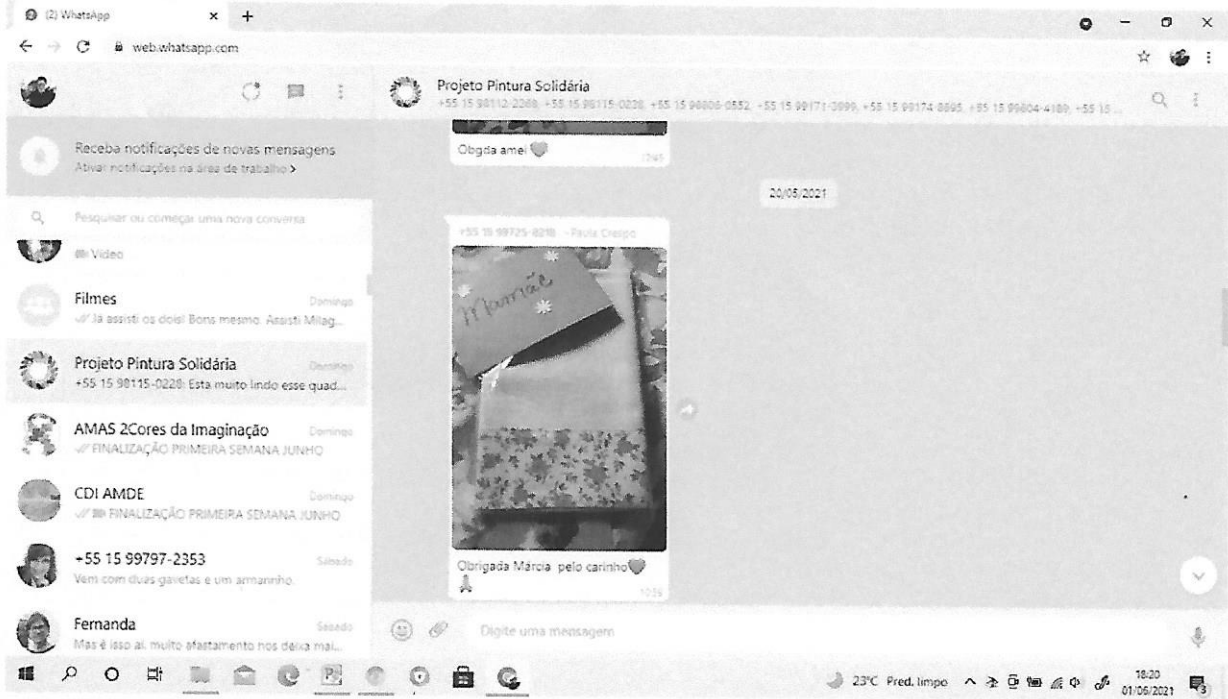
(2) WhatsApp
web.whatsapp.com

Projeto Pintura Solidária
+55 15 98112-2268, +55 15 98115-0228, +55 15 96806-0552, +55 15 99171-2899, +55 15 99174-8895, +55 15 99804-4189, +55 15 ...

Receba notificações de novas mensagens
Ativar notificações na área de trabalho >

Pesquisar ou começar uma nova conversa

Vídeo

Filmes
Domingo
Já assisti os dois! Bons mesmo. Assisti Milag...

Projeto Pintura Solidária
Domingo
+55 15 98115-0228: Esta muito lindo esse quad...

AMAS 2Cores da Imaginação
Domingo
FINALIZAÇÃO PRIMEIRA SEMANA JUNHO

CDI AMDE
Domingo
FINALIZAÇÃO PRIMEIRA SEMANA JUNHO

+55 15 99797-2353
Sábado
Vem com duas gavetas e um armarinho.

Fernanda
Sábado
Mas é isso aí, muito afastamento nos deixa mai...

Obgda amei
12:45

20/05/2021

+55 15 99725-8218 ~Paula Crespo

Mamãe

Obrigada Márcia pelo carinho
10:36

Digite uma mensagem

23°C Pred. limpo
18:20
01/06/2021